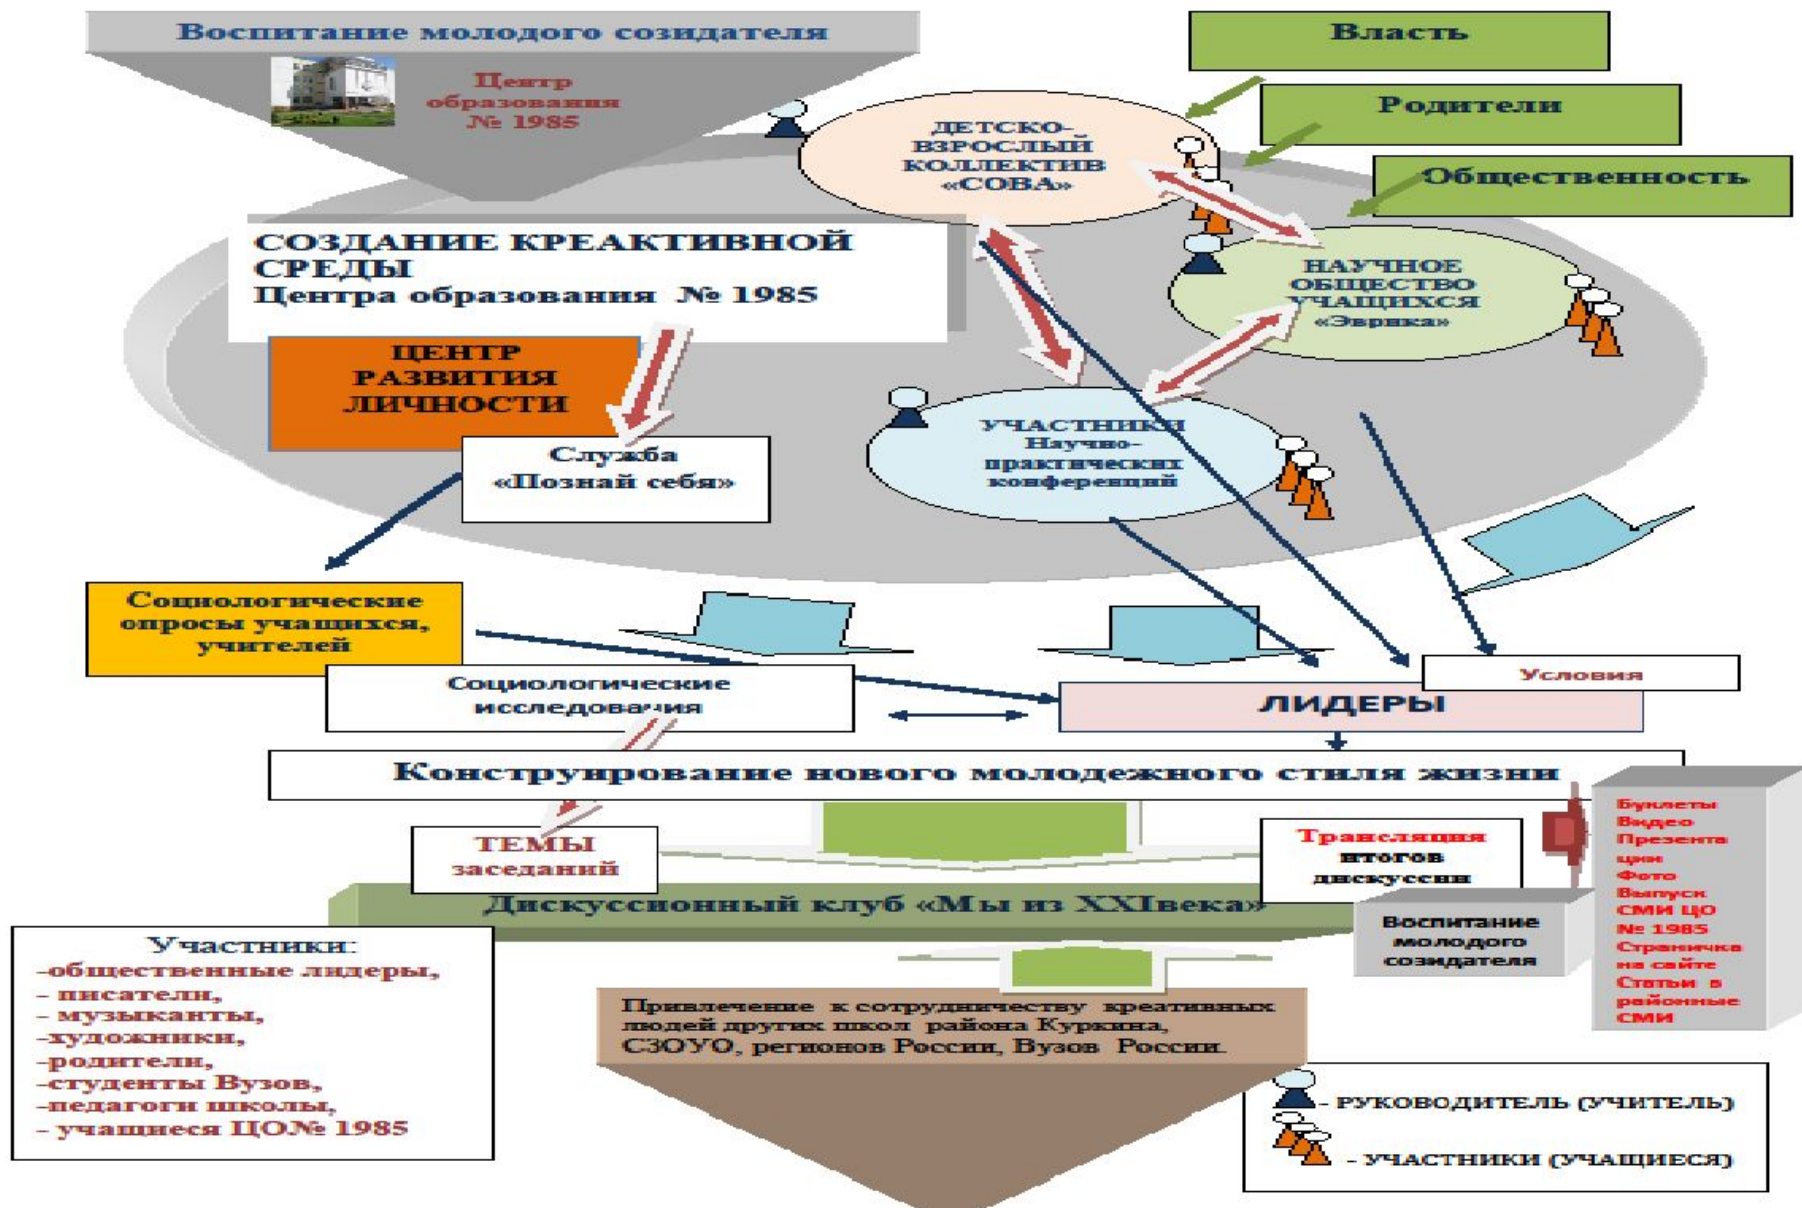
Воспитание молодого созидателя

Центр образования № 1985

Власть

Родители

Общественность

ДЕТСКО-ВЗРОСЛЫЙ КОЛЛЕКТИВ «СОВА»

СОЗДАНИЕ КРЕАКТИВНОЙ СРЕДЫ
Центра образования № 1985

НАУЧНОЕ ОБЩЕСТВО УЧАЩИХСЯ «Эврика»

ЦЕНТР РАЗВИТИЯ ЛИЧНОСТИ

Служба «Познай себя»

УЧАСТНИКИ Научно-практических конференций

Социологические опросы учащихся, учителей

Социологические исследования

Условия

ЛИДЕРЫ

Конструирование нового молодежного стиля жизни

ТЕМЫ заседаний

Трансляция итогов дискуссии

Буклеты
Видео
Презентации
Фото
Выпуск СМИ ЦО № 1985
Страничка на сайте
Статьи в районные СМИ

Дискуссионный клуб «Мы из XXIвека»

Воспитание молодого созидателя

Участники:
-общественные лидеры,
- писатели,
- музыканты,
-художники,
-родители,
-студенты Вузов,
-педагоги школы,
- учащиеся ЦО№ 1985

Привлечение к сотрудничеству креативных людей других школ района Куркина, СЗОУО, регионов России, Вузов России.

- РУКОВОДИТЕЛЬ (УЧИТЕЛЬ)

- УЧАСТНИКИ (УЧАЩИЕСЯ)